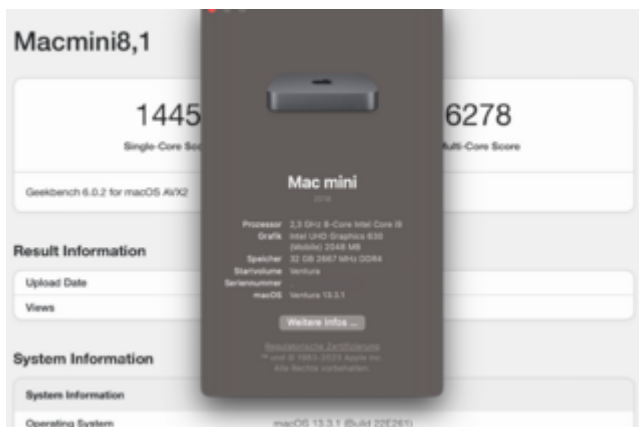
Macmini8,1

1445
Single-Core Sc

6278
Multi-Core Score

Geekbench 6.0.2 for macOS AVX2

Result Information

Upload Date

Views

System Information

System Information

Operating System

macOS 13.3.1 (Build 22E261)

Mac mini
2018

Prozessor 3,2 GHz 6-Core Intel Core i7
Grafik Intel UHD Graphics 630 (Mobile) 2048 MB
Speicher 32 GB 2667 MHz DDR4
Startvolume Ventura
Seriennummer
macOS Ventura 13.3.1

Weitere Infos ...

Regulatorische Zertifizierung
™ und © 1983-2023 Apple Inc.
Alle Rechte vorbehalten.